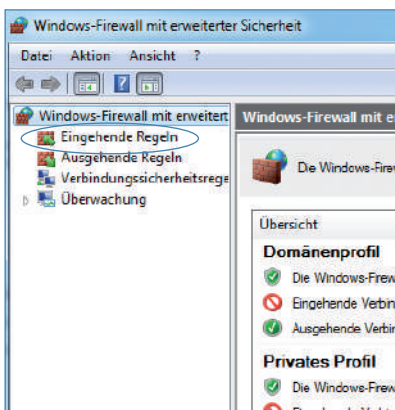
Windows-Firewall mit erweiterter Sicherheit

Datei Aktion Ansicht ?

Windows-Firewall mit erweitert
Eingehende Regeln
Ausgehende Regeln
Verbindungssicherheitsrege
Überwachung

Windows-Firewall mit e

Die Windows-Firev

Übersicht

Domänenprofil
Die Windows-Frew
Eingehende Verbin
Ausgehende Verbir

Privates Profil
Die Windows-Frew
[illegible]